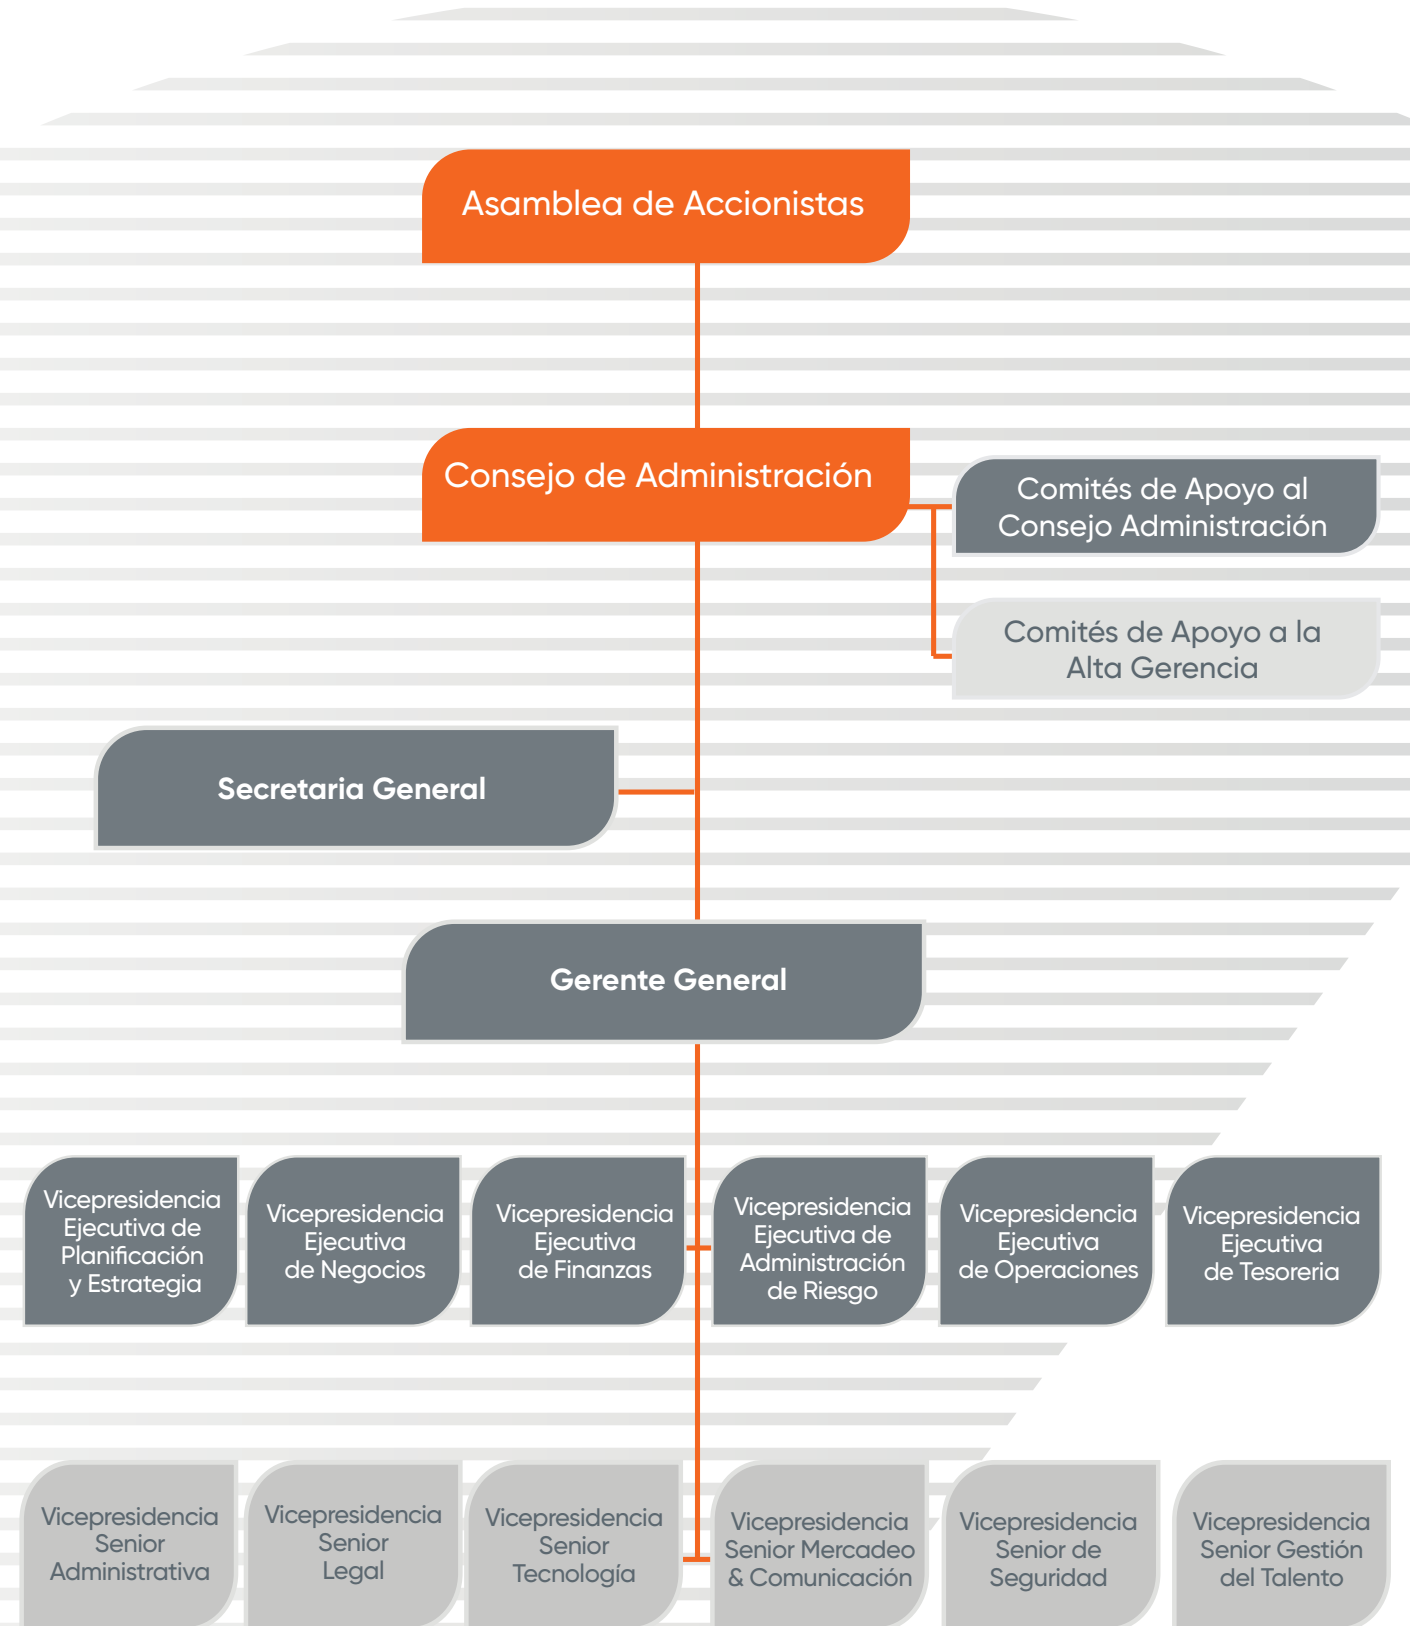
Asamblea de Accionistas

Consejo de Administración

Comités de Apoyo al Consejo Administración

Comités de Apoyo a la Alta Gerencia

Secretaria General

Gerente General

Vicepresidencia Ejecutiva de Planificación y Estrategia

Vicepresidencia Ejecutiva de Negocios

Vicepresidencia Ejecutiva de Finanzas

Vicepresidencia Ejecutiva de Administración de Riesgo

Vicepresidencia Ejecutiva de Operaciones

Vicepresidencia Ejecutiva de Tesoreria

Vicepresidencia Senior Administrativa

Vicepresidencia Senior Legal

Vicepresidencia Senior Tecnología

Vicepresidencia Senior Mercadeo & Comunicación

Vicepresidencia Senior de Seguridad

Vicepresidencia Senior Gestión del Talento